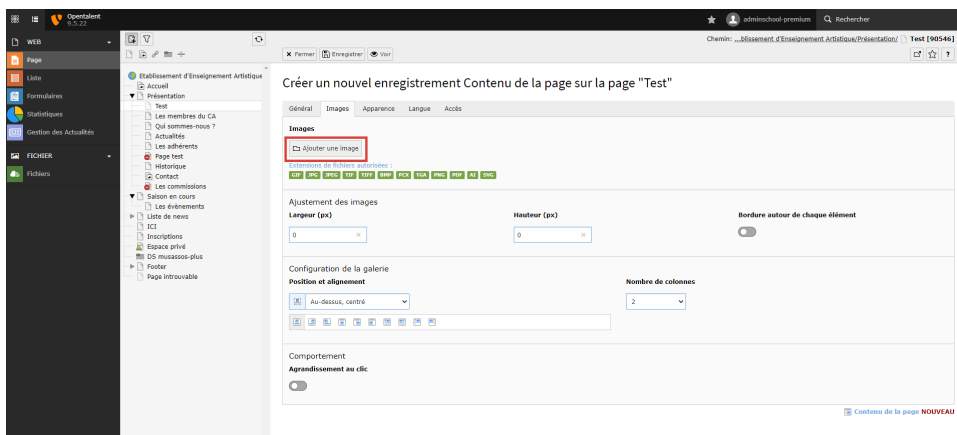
Opentalent
9.5.22

adminschool-premium
Rechercher

WEB
Page
Liste
Formulaires
Statistiques
Gestion des Actualités
FICHIER
Fichiers

Etablissement d'Enseignement Artistique
Accueil
Présentation
Test
Les membres du CA
Qui sommes-nous ?
Actualités
Les adhérents
Page test
Historique
Contact
Les commissions
Saison en cours
Les évènements
Liste de news
ICI
Inscriptions
Espace privé
DS musassos-plus
Footer
Page introuvable

Fermer
Enregistrer
Voir

Chemin: ...blissement d'Enseignement Artistique/Présentation/ Test [90546]

Créer un nouvel enregistrement Contenu de la page sur la page "Test"

Général
Images
Apparence
Langue
Accès

Images
Ajouter une image
Extensions de fichiers autorisées :
GIF JPG JPEG TIF TIFF BMP PCX TGA PNG PDF AI SVG

Ajustement des images
Largeur (px)
0
Hauteur (px)
0
Bordure autour de chaque élément

Configuration de la galerie
Position et alignement
Au-dessus, centré
Nombre de colonnes
2

Comportement
Agrandissement au clic

Contenu de la page NOUVEAU